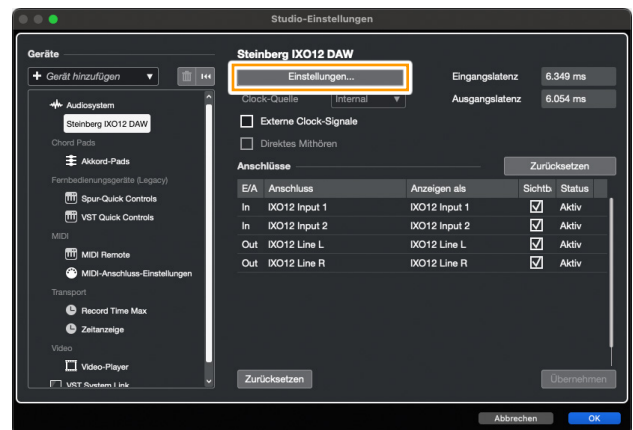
Studio-Einstellungen

Geräte

+ Gerät hinzufügen

Audiosystem
Steinberg IXO12 DAW
Chord Pads
Akkord-Pads
Fernbedienungsgeräte (Legacy)
Spur-Quick Controls
VST Quick Controls
MIDI
MIDI Remote
MIDI-Anschluss-Einstellungen
Transport
Record Time Max
Zeitanzeige
Video
Video-Player
VST System Link

Steinberg IXO12 DAW

Einstellungen...

Eingangslatenz 6.349 ms
Ausgangslatenz 6.054 ms

Clock-Quelle Internal

Externe Clock-Signale

Direktes Mithören

Anschlüsse

Zurücksetzen

| E/A | Anschluss | Anzeigen als | Sichtb. | Status |
|---|---|---|---|---|
| In | IXO12 Input 1 | IXO12 Input 1 | ☑ | Aktiv |
| In | IXO12 Input 2 | IXO12 Input 2 | ☑ | Aktiv |
| Out | IXO12 Line L | IXO12 Line L | ☑ | Aktiv |
| Out | IXO12 Line R | IXO12 Line R | ☑ | Aktiv |

Zurücksetzen

Übernehmen

Abbrechen

OK